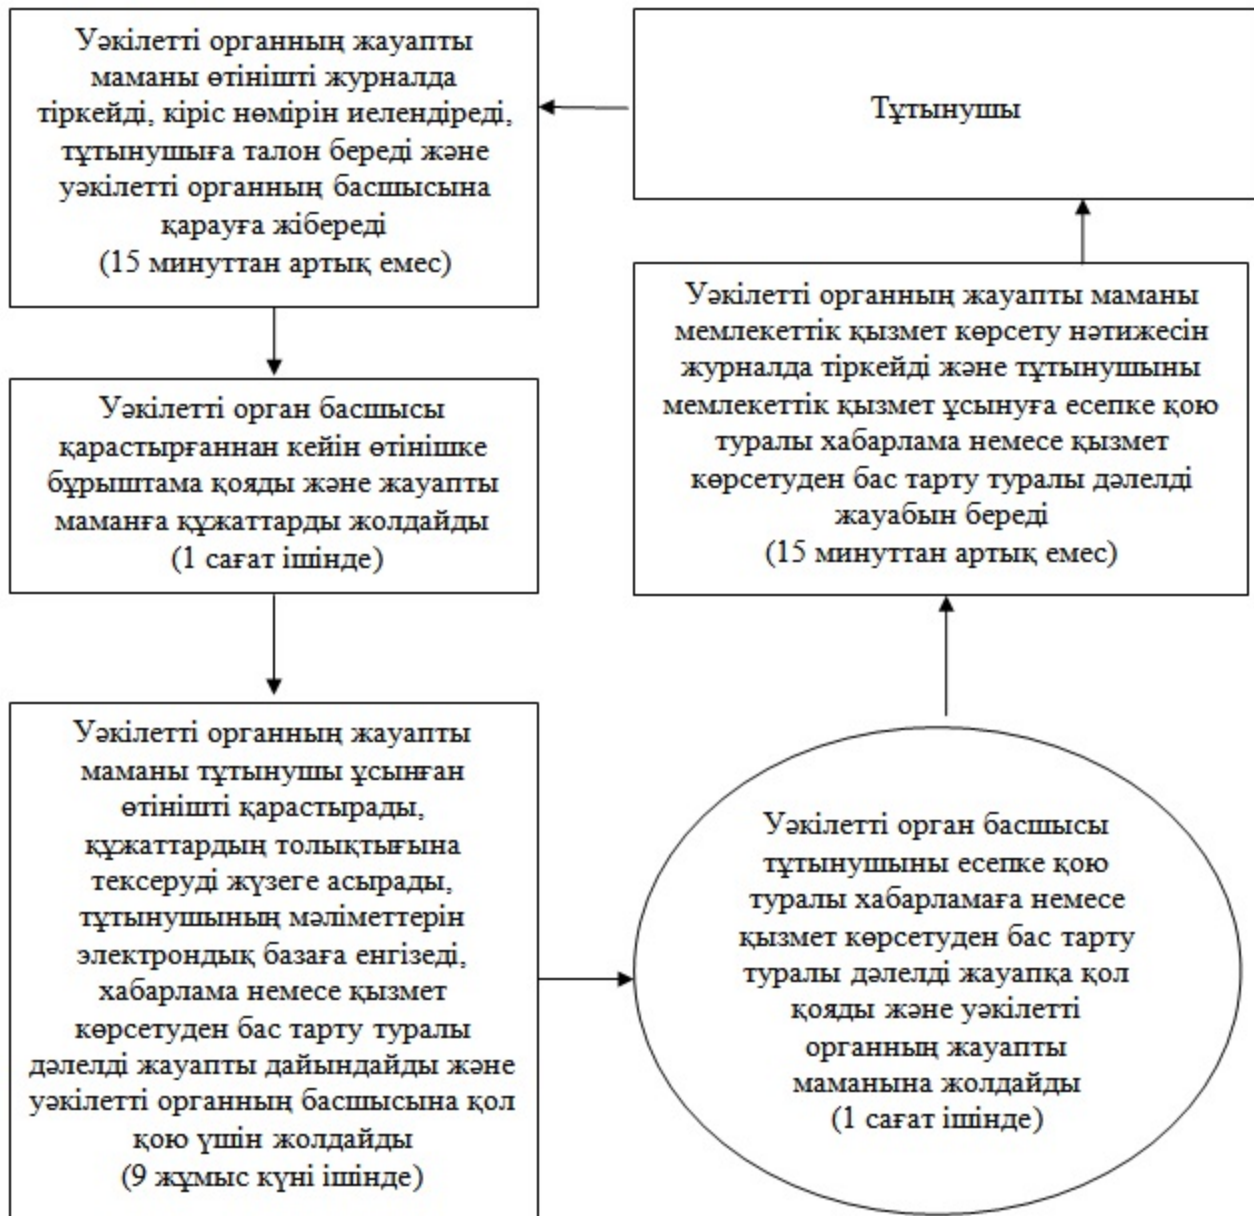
Уәкілетті органның жауапты маманы өтінішті журналда тіркейді, кіріс нөмірін иелендіреді, тұтынушыға талон береді және уәкілетті органның басшысына қарауға жібереді
(15 минуттан артық емес)

Тұтынушы

Уәкілетті орган басшысы қарастырғаннан кейін өтінішке бұрыштама қояды және жауапты маманға құжаттарды жолдайды
(1 сағат ішінде)

Уәкілетті органның жауапты маманы мемлекеттік қызмет көрсету нәтижесін журналда тіркейді және тұтынушыны мемлекеттік қызмет ұсынуға есепке қою туралы хабарлама немесе қызмет көрсетуден бас тарту туралы дәлелді жауабын береді
(15 минуттан артық емес)

Уәкілетті органның жауапты маманы тұтынушы ұсынған өтінішті қарастырады, құжаттардың толықтығына тексеруді жүзеге асырады, тұтынушының мәліметтерін электрондық базаға енгізеді, хабарлама немесе қызмет көрсетуден бас тарту туралы дәлелді жауапты дайындайды және уәкілетті органның басшысына қол қою үшін жолдайды
(9 жұмыс күні ішінде)

Уәкілетті орган басшысы тұтынушыны есепке қою туралы хабарламаға немесе қызмет көрсетуден бас тарту туралы дәлелді жауапқа қол қояды және уәкілетті органның жауапты маманына жолдайды
(1 сағат ішінде)